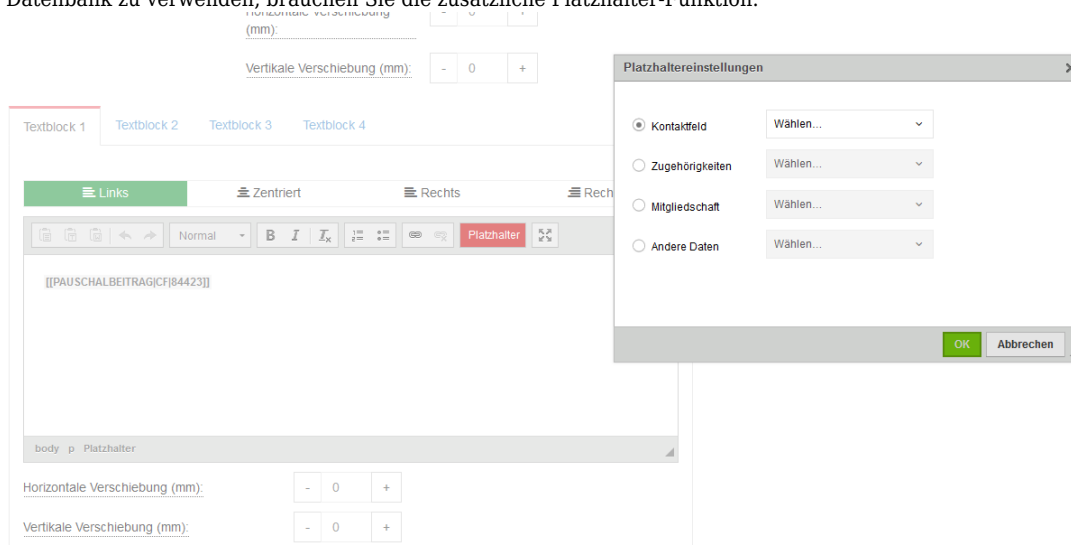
Datenbank zu verwenden, brauchen Sie die zusätzliche Platzhalter-Funktion.

Horizontale Verschiebung (mm): - 0 +

Vertikale Verschiebung (mm): - 0 +

Textblock 1 Textblock 2 Textblock 3 Textblock 4

Links Zentriert Rechts Rech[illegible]

Normal B I $I_x$ Platzhalter

[[PAUSCHALBEITRAG|CF|84423]]

body p Platzhalter

Horizontale Verschiebung (mm): - 0 +

Vertikale Verschiebung (mm): - 0 +

Platzhaltereinstellungen

Kontaktfeld Wählen...

Zugehörigkeiten Wählen...

Mitgliedschaft Wählen...

Andere Daten Wählen...

OK Abbrechen